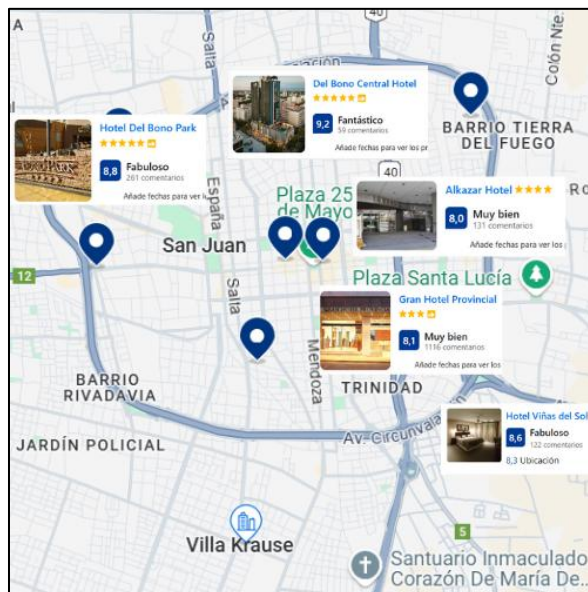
A
Salta
40
Colón Nte
Del Bono Central Hotel
9,2 Fantástico
59 comentarios
Añade fechas para ver los pr
Hotel Del Bono Park
8,8 Fabuloso
261 comentarios
Añade fechas para ver lo
BARRIO TIERRA DEL FUEGO
Plaza 25 de Mayo
40
Alkazar Hotel
8,0 Muy bien
131 comentarios
Añade fechas para ver los
Española
San Juan
12
Plaza Santa Lucía
Salta
Gran Hotel Provincial
8,1 Muy bien
1116 comentarios
Añade fechas para ver los
BARRIO RIVADAVIA
Mendoza
TRINIDAD
Hotel Viñas del Sol
8,6 Fabuloso
122 comentarios
8,3 Ubicación
JARDÍN POLICIAL
Av. Circunvala
5
Villa Krause
Santuario Inmaculado Corazón De María De...